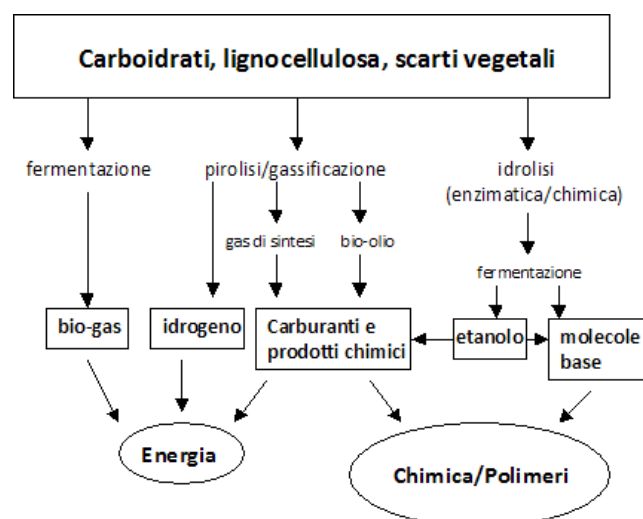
Carboidrati, lignocellulosa, scarti vegetali

fermentazione

pirolisi/gassificazione

idrolisi (enzimatica/chimica)

gas di sintesi

bio-olio

fermentazione

bio-gas

idrogeno

Carburanti e prodotti chimici

etanolo

molecole base

Energia

Chimica/Polimeri